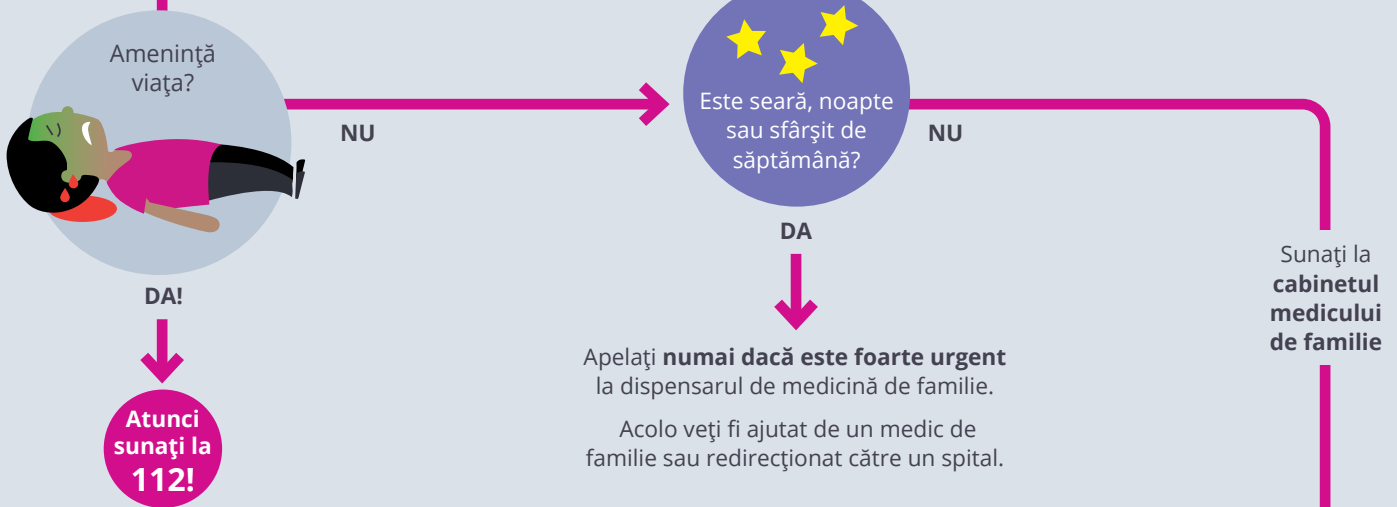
Ameninţă viaţa?

NU

Este seară, noapte sau sfârşit de săptămână?

NU

DA!

DA

Sunaţi la **cabinetul medicului de familie**

Atunci sunaţi la 112!

Apelaţi **numai dacă este foarte urgent** la dispensarul de medicină de familie.

Acolo veţi fi ajutat de un medic de familie sau redirecţionat către un spital.